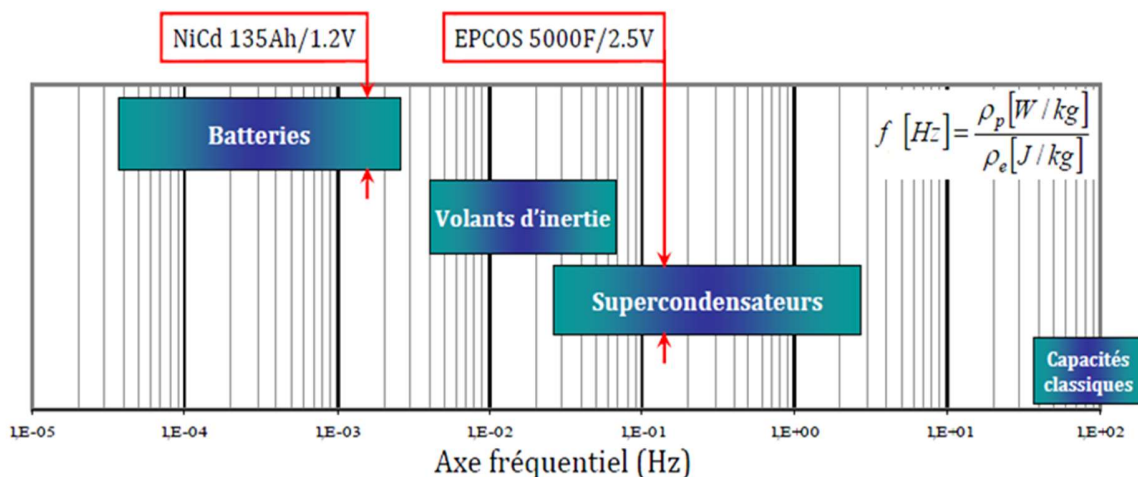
NiCd 135Ah/1.2V

EPCOS 5000F/2.5V

$f\ [Hz] = \frac{\rho_p [W/kg]}{\rho_e [J/kg]}$

Batteries

Volants d'inertie

Supercondensateurs

Capacités classiques

1,E-05
1,E-04
1,E-03
1,E-02
1,E-01
1,E+00
1,E+01
1,E+02

Axe fréquentiel (Hz)